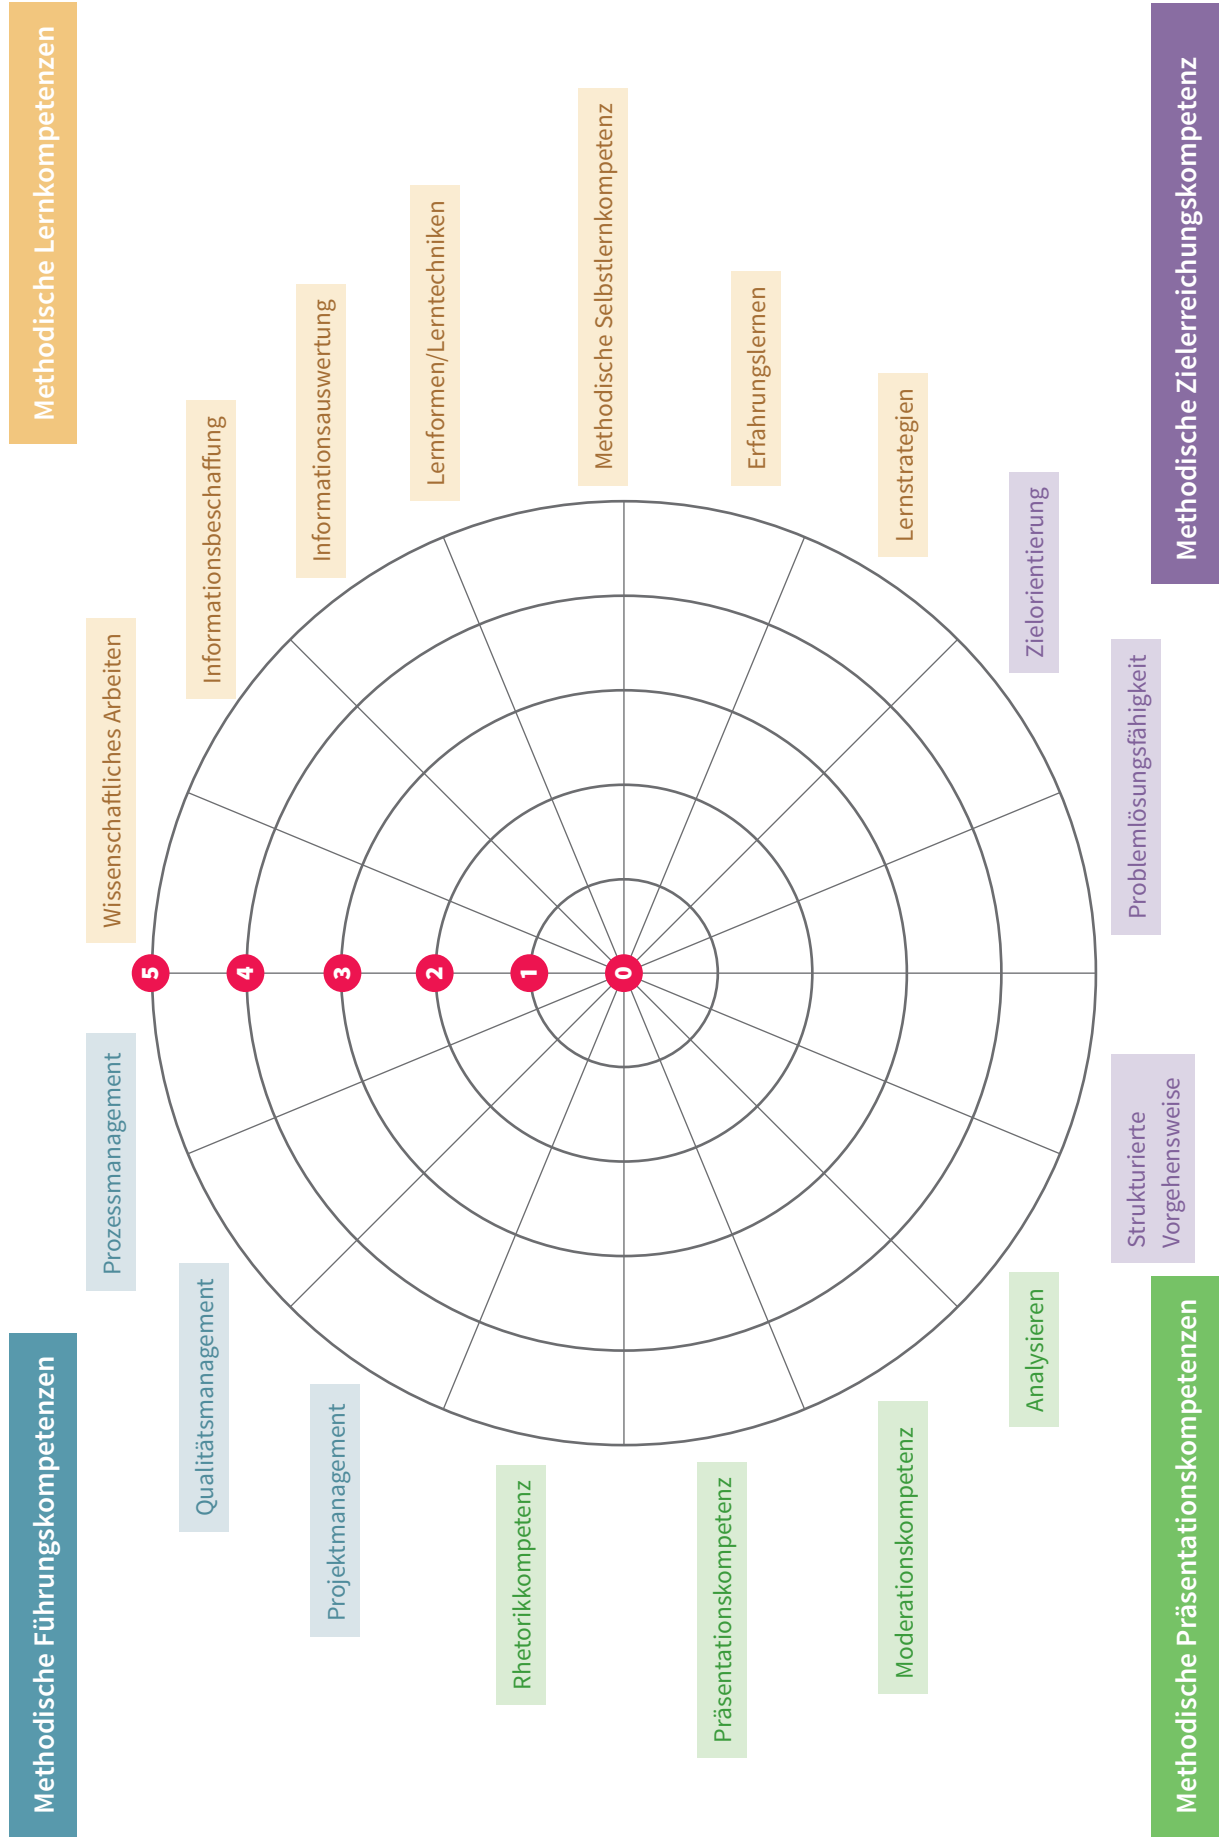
Methodische Lernkompetenzen

Wissenschaftliches Arbeiten

Informationsbeschaffung

Informationsauswertung

Lernformen/Lerntechniken

Methodische Selbstlernkompetenz

Erfahrungslernen

Lernstrategien

Methodische Zielerreichungskompetenz

Zielorientierung

Problemlösungsfähigkeit

Strukturierte Vorgehensweise

Analysieren

Methodische Präsentationskompetenzen

Moderationskompetenz

Präsentationskompetenz

Rhetorikkompetenz

Methodische Führungskompetenzen

Projektmanagement

Qualitätsmanagement

Prozessmanagement

5 4 3 2 1 0